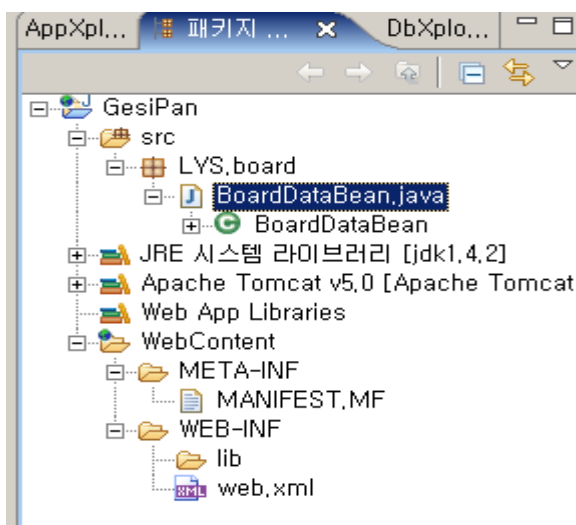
AppXpl... 패키지 ... × DbXplo...

GesiPan
src
LYS.board
BoardDataBean.java
BoardDataBean
JRE 시스템 라이브러리 [jdk1.4.2]
Apache Tomcat v5.0 [Apache Tomcat
Web App Libraries
WebContent
META-INF
MANIFEST.MF
WEB-INF
lib
web.xml